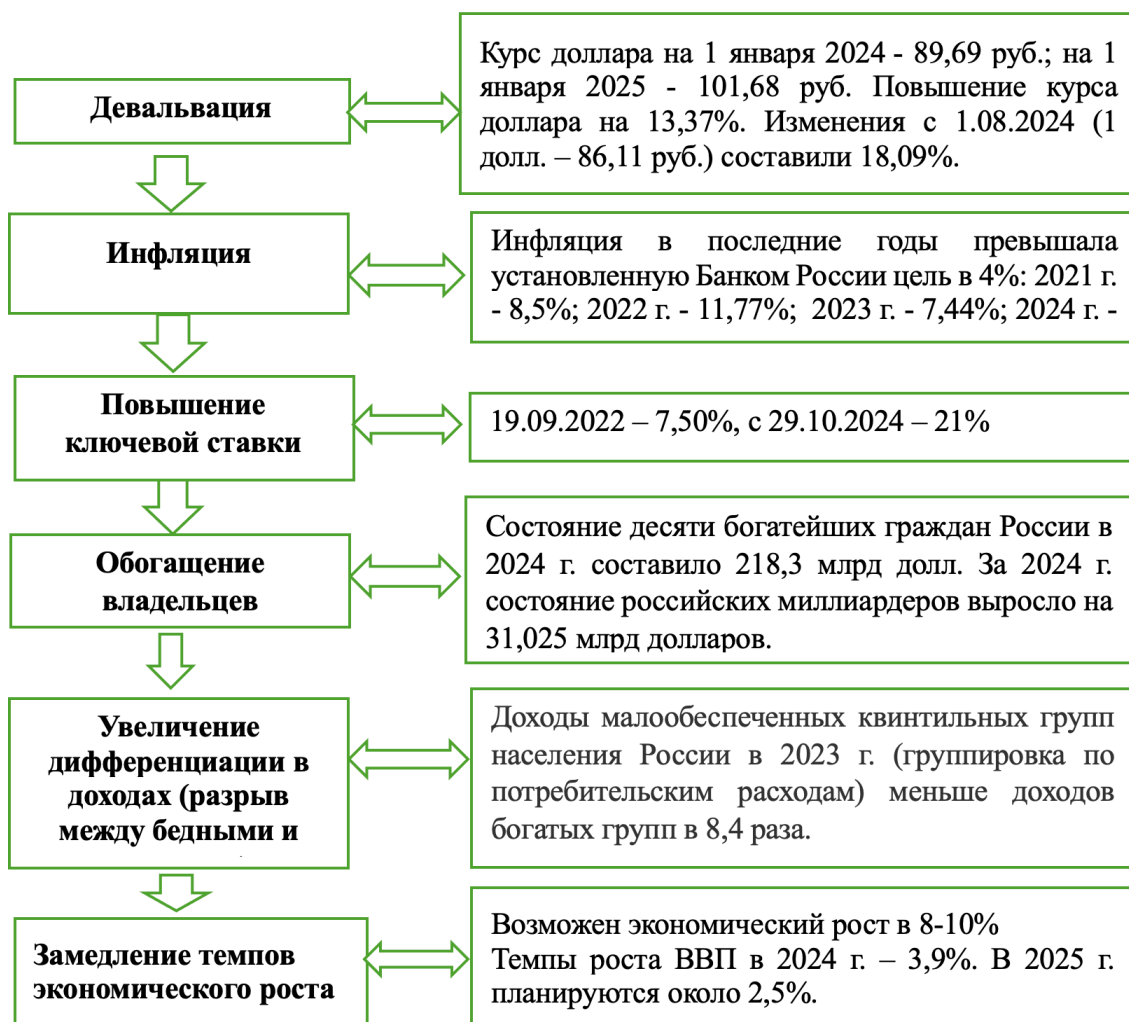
Девальвация

Курс доллара на 1 января 2024 - 89,69 руб.; на 1 января 2025 - 101,68 руб. Повышение курса доллара на 13,37%. Изменения с 1.08.2024 (1 долл. – 86,11 руб.) составили 18,09%.

Инфляция

Инфляция в последние годы превышала установленную Банком России цель в 4%: 2021 г. - 8,5%; 2022 г. - 11,77%; 2023 г. - 7,44%; 2024 г. -

Повышение ключевой ставки

19.09.2022 – 7,50%, с 29.10.2024 – 21%

Обогащение владельцев

Состояние десяти богатейших граждан России в 2024 г. составило 218,3 млрд долл. За 2024 г. состояние российских миллиардеров выросло на 31,025 млрд долларов.

Увеличение дифференциации в доходах (разрыв между бедными и

Доходы малообеспеченных квинтильных групп населения России в 2023 г. (группировка по потребительским расходам) меньше доходов богатых групп в 8,4 раза.

Замедление темпов экономического роста

Возможен экономический рост в 8-10%
Темпы роста ВВП в 2024 г. – 3,9%. В 2025 г. планируются около 2,5%.